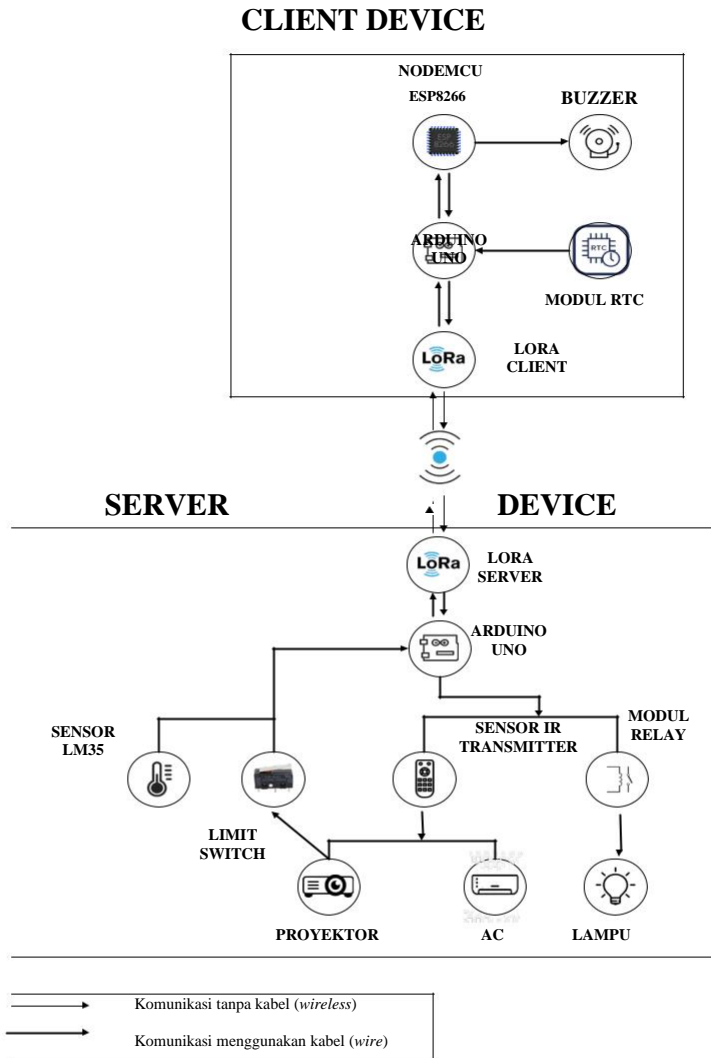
CLIENT DEVICE

NODEMCU
ESP8266

BUZZER

ARDUINO
UNO

RTC

MODUL RTC

LoRa

LORA
CLIENT

SERVER DEVICE

LoRa

LORA
SERVER

ARDUINO
UNO

SENSOR
LM35

SENSOR IR
TRANSMITTER

MODUL
RELAY

LIMIT
SWITCH

PROYEKTOR

AC

LAMPU

Komunikasi tanpa kabel (*wireless*)

Komunikasi menggunakan kabel (*wire*)